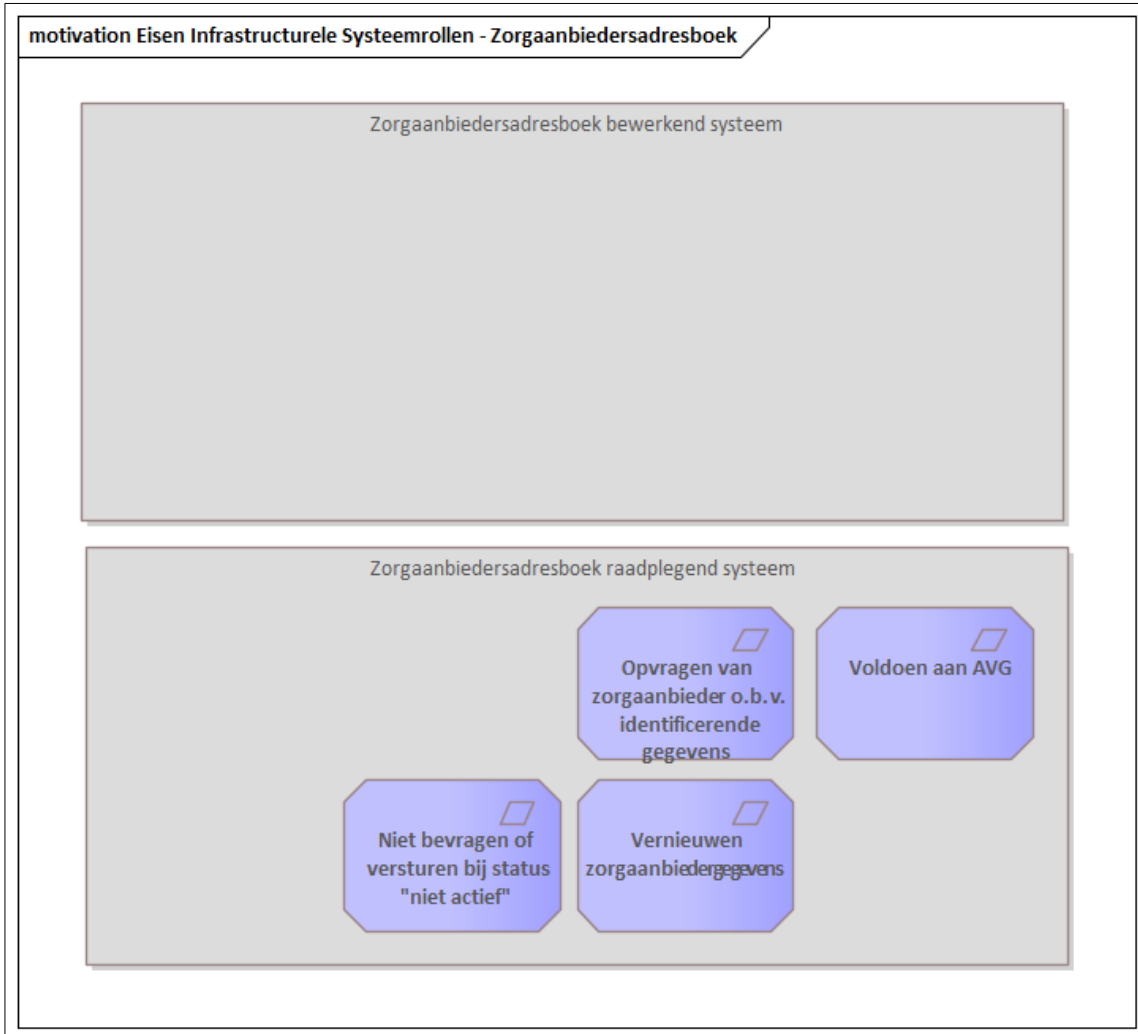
motivation Eisen Infrastructurele Systeemrollen - Zorgaanbiedersadresboek

Zorgaanbiedersadresboek bewerkend systeem

Zorgaanbiedersadresboek raadplegend systeem

Opvragen van zorgaanbieder o.b.v. identificerende gegevens

Voldoen aan AVG

Niet bevragen of versturen bij status "niet actief"

Vernieuwen zorgaanbiedergegevens